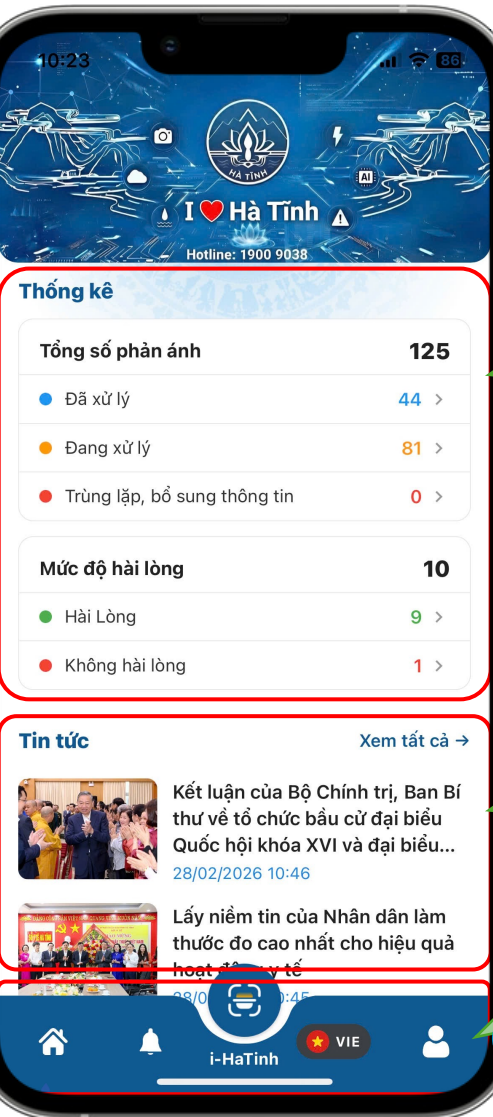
10:23

86

HÀ TĨNH

I ♥ Hà Tĩnh

Hotline: 1900 9038

Thống kê

Tổng số phản ánh 125

Đã xử lý 44

Đang xử lý 81

Trùng lặp, bổ sung thông tin 0

Mức độ hài lòng 10

Hài Lòng 9

Không hài lòng 1

Tin tức

Xem tất cả →

Kết luận của Bộ Chính trị, Ban Bí thư về tổ chức bầu cử đại biểu Quốc hội khóa XVI và đại biểu...

28/02/2026 10:46

Lấy niềm tin của Nhân dân làm thước đo cao nhất cho hiệu quả hoạt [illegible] y tế

28/0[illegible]:45

i-HaTinh

VIE